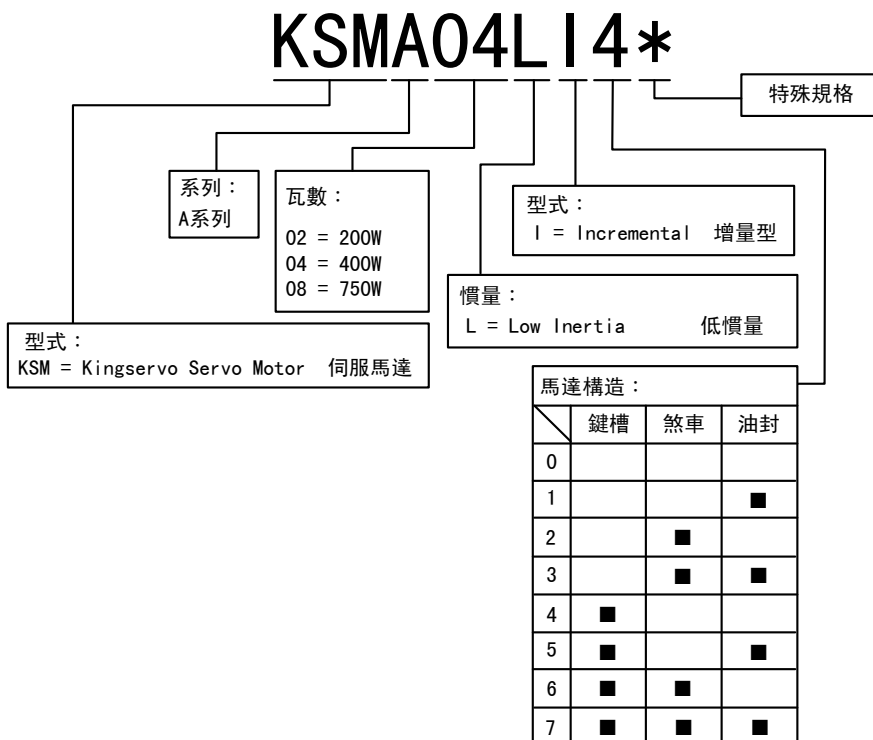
KSMA04LI4*

特殊規格

系列：
A系列

瓦數：
02 = 200W
04 = 400W
08 = 750W

型式：
I = Incremental 增量型

慣量：
L = Low Inertia 低慣量

型式：
KSM = Kingservo Servo Motor 伺服馬達

馬達構造：

| | 鍵槽 | 煞車 | 油封 |
|---|---|---|---|
| 0 | | | |
| 1 | | | ■ |
| 2 | | ■ | |
| 3 | | ■ | ■ |
| 4 | ■ | | |
| 5 | ■ | | ■ |
| 6 | ■ | ■ | |
| 7 | ■ | ■ | ■ |